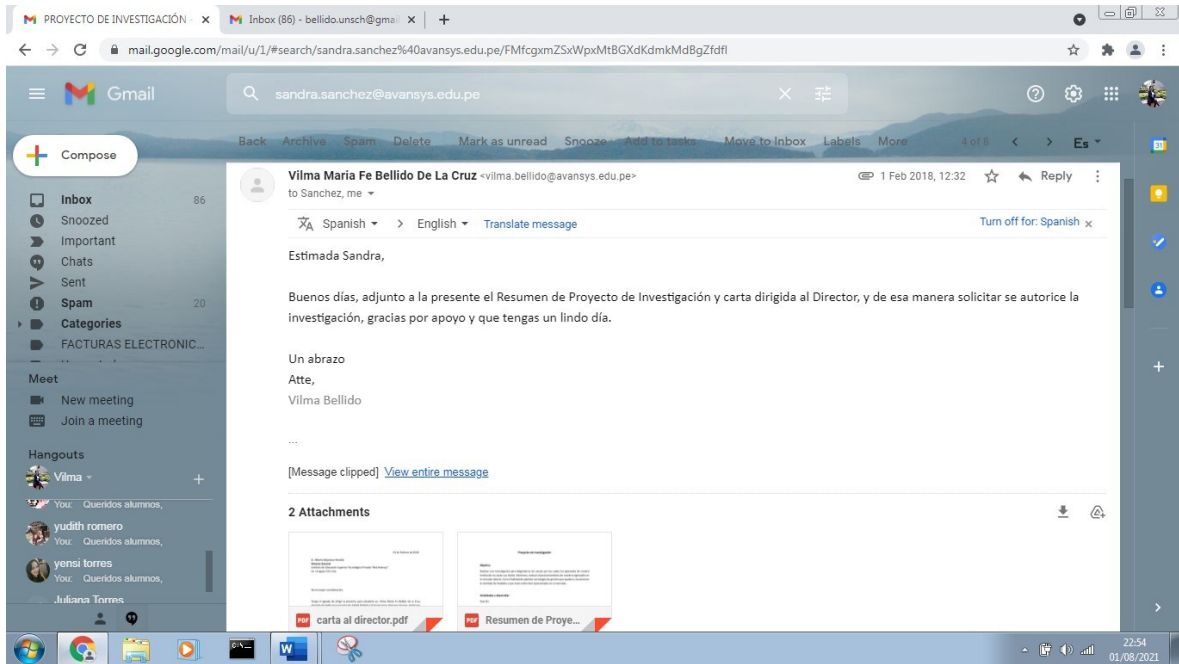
PROYECTO DE INVESTIGACIÓN · ×
Inbox (86) - bellido.unsch@gmai ×
+

mail.google.com/mail/u/1/#search/sandra.sanchez%40avansys.edu.pe/FMfcgxmZSxWpxMtBGXdKdmkMdBgZfdfl

Gmail
sandra.sanchez@avansys.edu.pe

Compose
Inbox 86
Snoozed
Important
Chats
Sent
Spam 20
Categories
FACTURAS ELECTRONIC...
Meet
New meeting
Join a meeting
Hangouts
Vilma
You: Queridos alumnos,
yudith romero
You: Queridos alumnos,
yensi torres
You: Queridos alumnos,
Juliana Torres

Back Archive Spam Delete Mark as unread Snooze Add to tasks Move to Inbox Labels More 4 of 8 Es

Vilma Maria Fe Bellido De La Cruz <vilma.bellido@avansys.edu.pe>
to Sanchez, me
1 Feb 2018, 12:32 Reply

Spanish > English Translate message Turn off for: Spanish ×

Estimada Sandra,

Buenos días, adjunto a la presente el Resumen de Proyecto de Investigación y carta dirigida al Director, y de esa manera solicitar se autorice la investigación, gracias por apoyo y que tengas un lindo día.

Un abrazo
Atte,
Vilma Bellido

...

[Message clipped] View entire message

2 Attachments

carta al director.pdf
Resumen de Proye...

22:54
01/08/2021